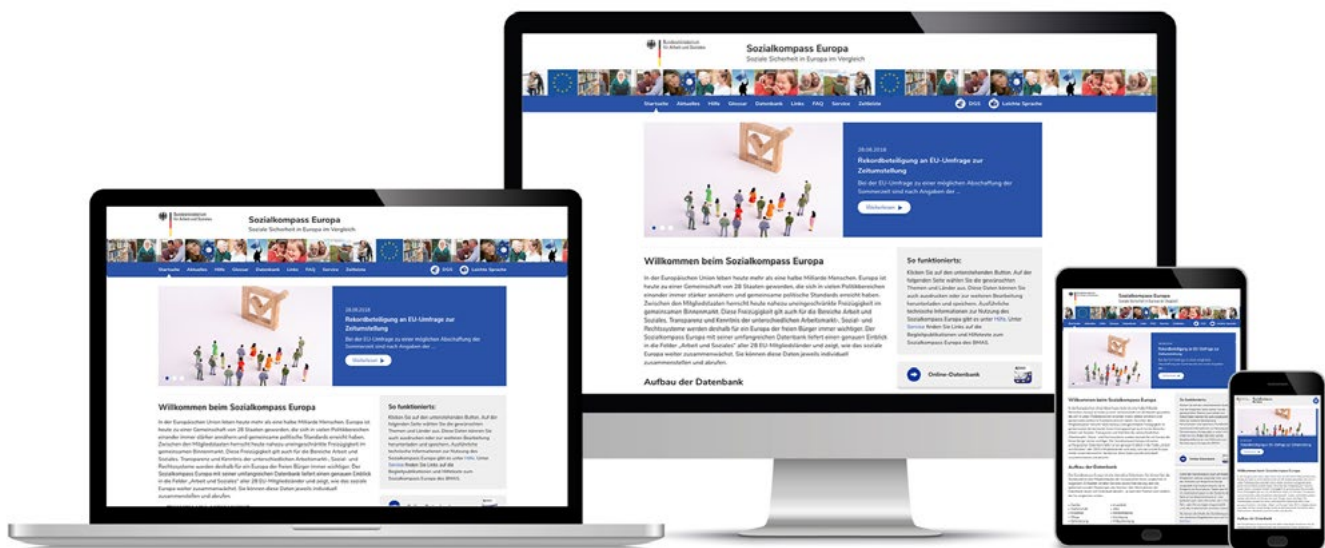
Bundesministerium für Arbeit und Soziales

Sozialkompass Europa

Soziale Sicherheit in Europa im Vergleich

Startseite Aktuelles Hilfe Glossar Datenbank Links FAQ Service Zeitleiste

DGS Leichte Sprache

28.08.2018

Rekordbeteiligung an EU-Umfrage zur Zeitumstellung

Bei der EU-Umfrage zu einer möglichen Abschaffung der Sommerzeit und nach Angaben der ...

Weiterlesen

Willkommen beim Sozialkompass Europa

In der Europäischen Union leben heute mehr als eine halbe Milliarde Menschen. Europa ist heute zu einer Gemeinschaft von 28 Staaten geworden, die sich in vielen Politikbereichen einander immer stärker annähern und gemeinsame politische Standards erreicht haben. Zwischen den Mitgliedstaaten herrscht heute nahezu uneingeschränkte Freizügigkeit im gemeinsamen Binnenmarkt. Diese Freizügigkeit gilt auch für die Bereiche Arbeit und Soziales. Transparenz und Kenntnis der unterschiedlichen Arbeitsmarkt-, Sozial- und Rechtssysteme werden deshalb für ein Europa der freien Bürger immer wichtiger. Der Sozialkompass Europa mit seiner umfangreichen Datenbank liefert einen genauen Einblick in die Felder „Arbeit und Soziales" aller 28 EU-Mitgliedsländer und zeigt, wie das soziale Europa weiter zusammenwächst. Sie können diese Daten jeweils individuell zusammenstellen und abrufen.

So funktioniert's:

Klicken Sie auf den unterstehenden Button. Auf der folgenden Seite wählen Sie die gewünschten Themen und Länder aus. Diese Daten können Sie auch ausdrucken oder zur weiteren Bearbeitung herunterladen und speichern. Ausführliche technische Informationen zur Nutzung des Sozialkompass Europa gibt es unter Hilfe. Unter Service finden Sie Links auf die Begleitpublikationen und Hilfetexte zum Sozialkompass Europa des BMAS.

Online-Datenbank

Aufbau der Datenbank